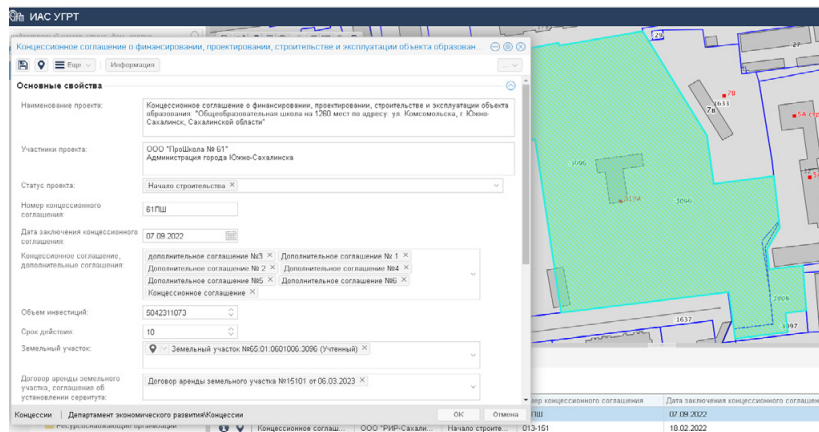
ИАС УГРТ

Концессионное соглашение о финансировании, проектировании, строительстве и эксплуатации объекта образован...

Еще
Информация

Основные свойства

Наименование проекта:
Концессионное соглашение о финансировании, проектировании, строительстве и эксплуатации объекта образования "Общеобразовательная школа на 1260 мест по адресу: ул. Комсомольска, г Южно-Сахалинск, Сахалинской области"

Участники проекта:
ООО "ПроШкола № 61"
Администрация города Южно-Сахалинска

Статус проекта:
Начало строительства ×

Номер концессионного соглашения:
61ПШ

Дата заключения концессионного соглашения:
07.09.2022

Концессионное соглашение, дополнительные соглашения:
дополнительное соглашение №3 × Дополнительное соглашение № 1 × Дополнительное соглашение № 2 × Дополнительное соглашение №4 × Дополнительное соглашение №5 × Дополнительное соглашение №6 × Концессионное соглашение ×

Объем инвестиций:
5042311073

Срок действия:
10

Земельный участок:
Земельный участок №65:01:0601006:3096 (Учтенный) ×

Договор аренды земельного участка, соглашение об установлении сервитута:
Договор аренды земельного участка №15101 от 06.03.2023 ×

Концессии | Департамент экономического развития\Концессии
ОК
Отмена

29
27
7В
7Б
631
5А
3096
3096
2096
1637
1997

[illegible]ер концессионного соглашения | Дата заключения концессионного соглашения
ПШ | 07.09.2022
Концессионное соглаш... | ООО "РИР-Сахали... | Начало строите... | 013-151 | 18.02.2022
Ресурсоснабжающие организации